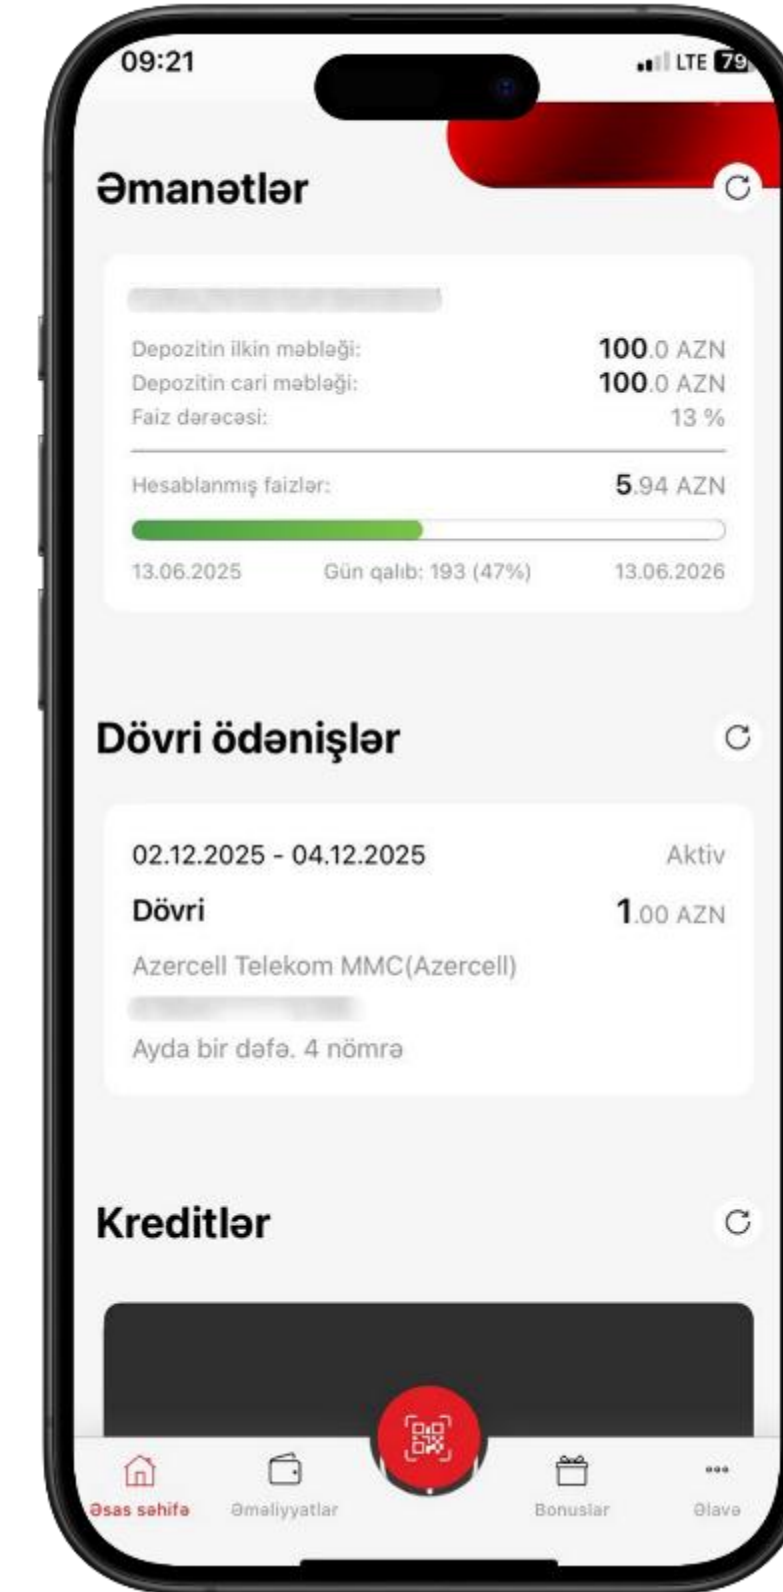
09:21
LTE 79

Əmanətlər

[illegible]

Depozitin ilkin məbləği: 100.0 AZN
Depozitin cari məbləği: 100.0 AZN
Faiz dərəcəsi: 13 %

Hesablanmış faizlər: 5.94 AZN

13.06.2025 Gün qalıb: 193 (47%) 13.06.2026

Dövri ödənişlər

02.12.2025 - 04.12.2025 Aktiv
Dövri 1.00 AZN
Azercell Telekom MMC(Azercell)
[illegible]
Ayda bir dəfə. 4 nömrə

Kreditlər

Əsas səhifə
Əməliyyatlar
Bonuslar
Əlavə